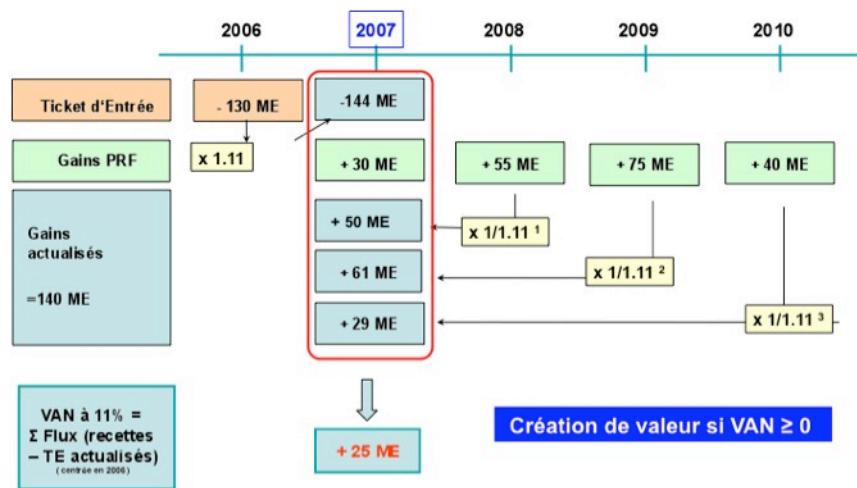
2006

2007

2008

2009

2010

Ticket d'Entrée

- 130 ME

-144 ME

x 1.11

Gains PRF

+ 30 ME

+ 55 ME

+ 75 ME

+ 40 ME

Gains actualisés

=140 ME

+ 50 ME

x 1/1.11 $^1$

+ 61 ME

x 1/1.11 $^2$

+ 29 ME

x 1/1.11 $^3$

VAN à 11% = Σ Flux (recettes – TE actualisés)
(centrée en 2006)

+ 25 ME

Création de valeur si VAN ≥ 0